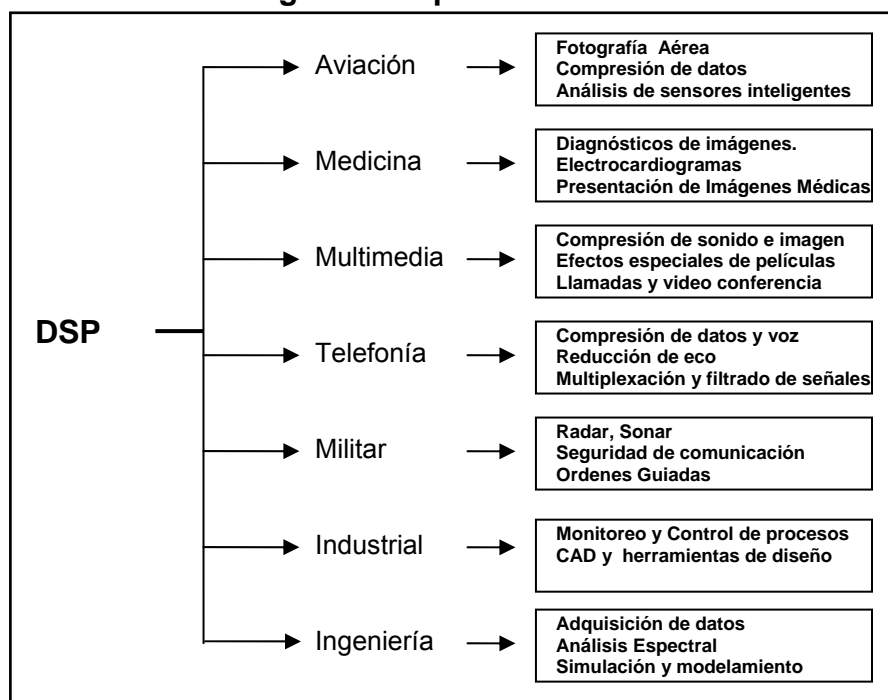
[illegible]

DSP

Aviación

Fotografía Aérea
Compresión de datos
Análisis de sensores inteligentes

Medicina

Diagnósticos de imágenes.
Electrocardiogramas
Presentación de Imágenes Médicas

Multimedia

Compresión de sonido e imagen
Efectos especiales de películas
Llamadas y video conferencia

Telefonía

Compresión de datos y voz
Reducción de eco
Multiplexación y filtrado de señales

Militar

Radar, Sonar
Seguridad de comunicación
Ordenes Guiadas

Industrial

Monitoreo y Control de procesos
CAD y herramientas de diseño

Ingeniería

Adquisición de datos
Análisis Espectral
Simulación y modelamiento